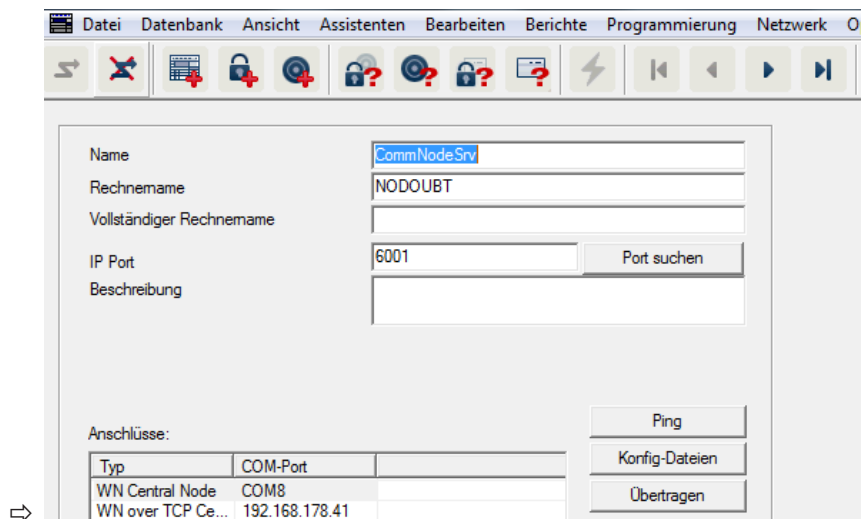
Datei Datenbank Ansicht Assistenten Bearbeiten Berichte Programmierung Netzwerk O

Name
CommNodeSrv
Rechnername
NODOUBT
Vollständiger Rechnername
IP Port
6001
Port suchen
Beschreibung

Anschlüsse:
Ping
Konfig-Dateien
Übertragen

| Typ | COM-Port | |
|---|---|---|
| WN Central Node | COM8 | |
| WN over TCP Ce... | 192.168.178.41 | |

⇨